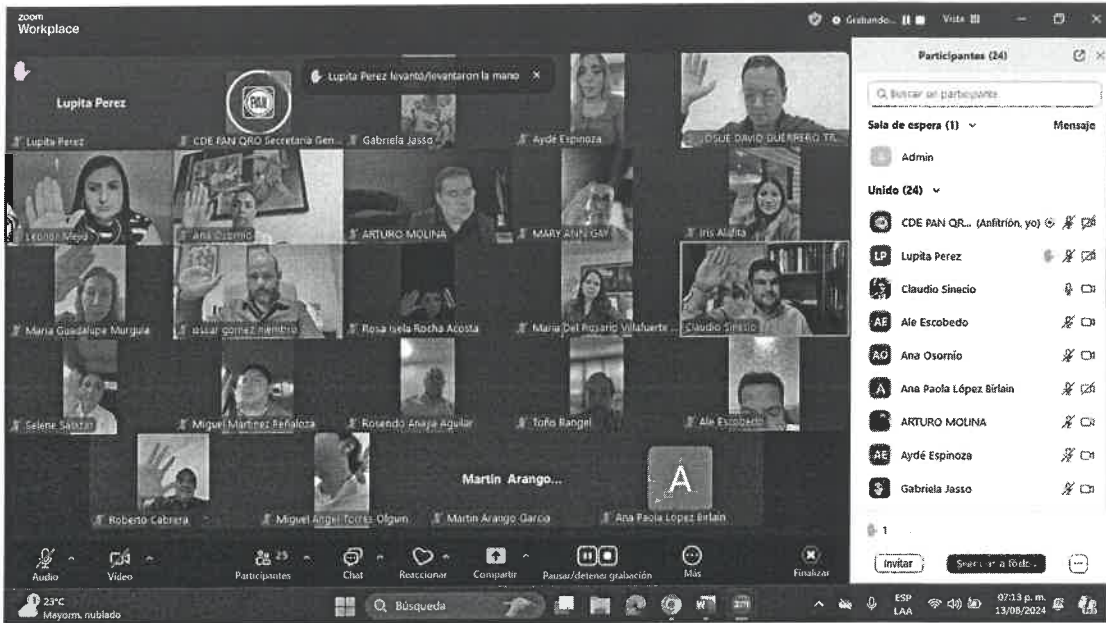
zoom Workplace

Grabando... Vista

Lupita Perez levantó/levantaron la mano ×

Lupita Perez

Lupita Perez
CDE PAN QRO Secretaria Gen...
Gabriela Jasso
Aydé Espinoza
OSUE DAVID GUERRERO TR...
Leonor Mejía
Ana Osornio
ARTURO MOLINA
MARY ANN GAY
Iris Aldita
Maria Guadalupe Murguia
oscar gomez membrio
Rosa Isela Rocha Acosta
Maria Del Rosario Villafuerte ...
Claudio Sinecio
Selene Salazar
Miguel Martinez Peñaloza
Rosendo Anaya Aguilar
Toño Rangel
Ale Escobedo
Roberto Cabrera
Miguel Angel Torres Olguin
Martin Arango Garcia
Ana Paola Lopez Birlain

Martin Arango...

A

Participantes (24)

Buscar un participante

Sala de espera (1) Mensaje

Admin

Unido (24)

CDE PAN QR... (Anfitrión, yo)
LP Lupita Perez
Claudio Sinecio
AE Ale Escobedo
AO Ana Osornio
A Ana Paola López Birlain
ARTURO MOLINA
AE Aydé Espinoza
Gabriela Jasso

1

Invitar
Silenciar a todos
...

Audio
Video
Participantes 25
Chat
Reaccionar
Compartir
Pausar/detener grabación
Más
Finalizar

23°C
Mayorm. nublado
Búsqueda
ESP LAA
07:13 p. m.
13/08/2024